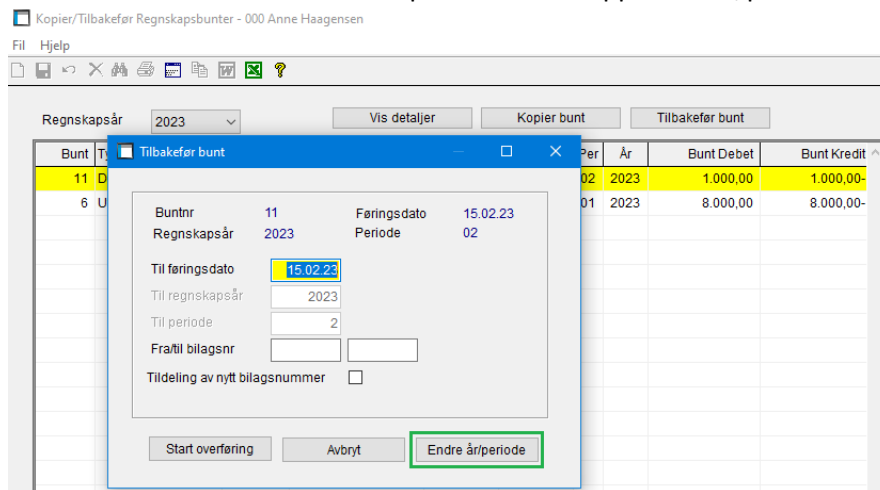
Kopier/Tilbakefør Regnskapsbunter - 000 Anne Haagensen

Fil Hjelp

Regnskapsår 2023

Vis detaljer | Kopier bunt | Tilbakefør bunt

| Bunt | Ty | Per | År | Bunt Debet | Bunt Kredit |
|---|---|---|---|---|---|
| 11 | D | 02 | 2023 | 1.000,00 | 1.000,00- |
| 6 | U | 01 | 2023 | 8.000,00 | 8.000,00- |

Tilbakefør bunt

Buntnr 11 Føringsdato 15.02.23
Regnskapsår 2023 Periode 02

Til føringsdato 15.02.23
Til regnskapsår 2023
Til periode 2
Fra/til bilagsnr
Tildeling av nytt bilagsnummer

Start overføring | Avbryt | Endre år/periode